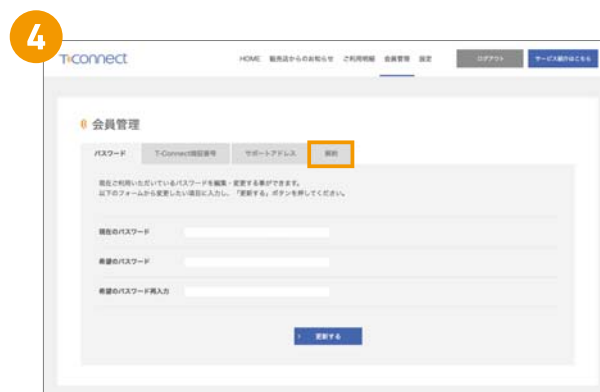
4

T-connect

HOME 販売店からのお知らせ ご利用明細 会員管理 設定

ログアウト

サービス紹介はこちら

会員管理

パスワード

T-Connect認証番号

サポートアドレス

解約

現在ご利用いただいているパスワードを編集・変更する事ができます。
以下のフォームから変更したい項目に入力し、「更新する」ボタンを押してください。

現在のパスワード

希望のパスワード

希望のパスワード再入力

更新する